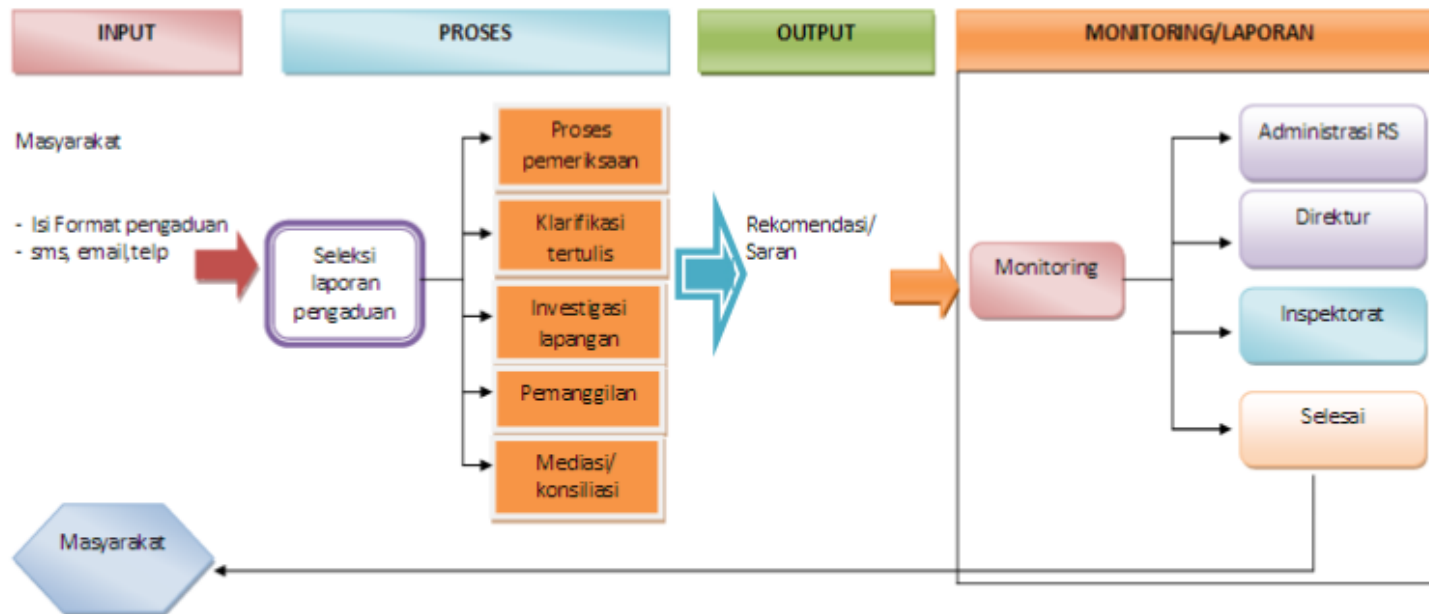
INPUT

PROSES

OUTPUT

MONITORING/LAPORAN

Masyarakat

- Isi Format pengaduan
- sms, email,telp

Seleksi laporan pengaduan

Proses pemeriksaan

Klarifikasi tertulis

Investigasi lapangan

Pemanggilan

Mediasi/ konsiliasi

Rekomendasi/ Saran

Monitoring

Administrasi RS

Direktur

Inspektorat

Selesai

Masyarakat